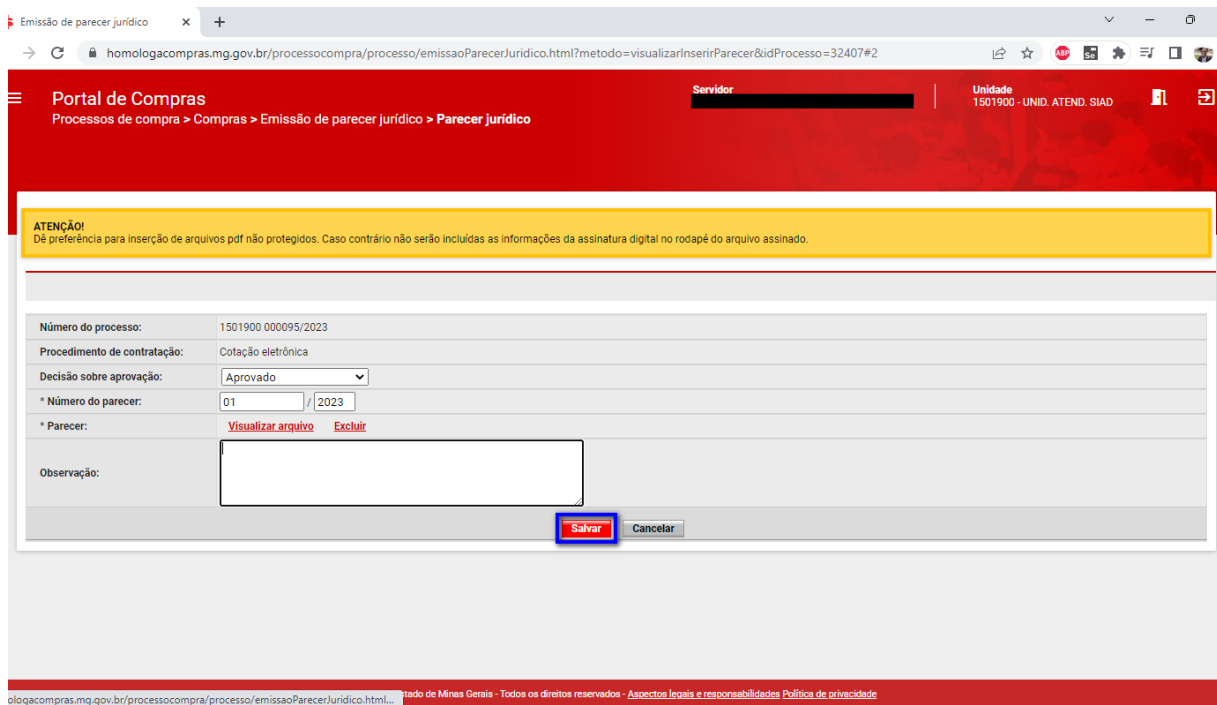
Emissão de parecer jurídico ×
+
homologacompras.mg.gov.br/processocompra/processo/emissaoParecerJuridico.html?metodo=visualizarInserirParecer&idProcesso=32407#2

Portal de Compras
Processos de compra > Compras > Emissão de parecer jurídico > Parecer jurídico

Servidor

Unidade
1501900 - UNID. ATEND. SIAD

ATENÇÃO!
Dê preferência para inserção de arquivos pdf não protegidos. Caso contrário não serão incluídas as informações da assinatura digital no rodapé do arquivo assinado.

| | |
|---|---|
| Número do processo: | 1501900 000095/2023 |
| Procedimento de contratação: | Cotação eletrônica |
| Decisão sobre aprovação: | Aprovado |
| * Número do parecer: | 01 / 2023 |
| * Parecer: | Visualizar arquivo Excluir |
| Observação: | |

Salvar Cancelar

ologacompras.mg.gov.br/processocompra/processo/emissaoParecerJuridico.html... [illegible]tado de Minas Gerais - Todos os direitos reservados - Aspectos legais e responsabilidades Política de privacidade